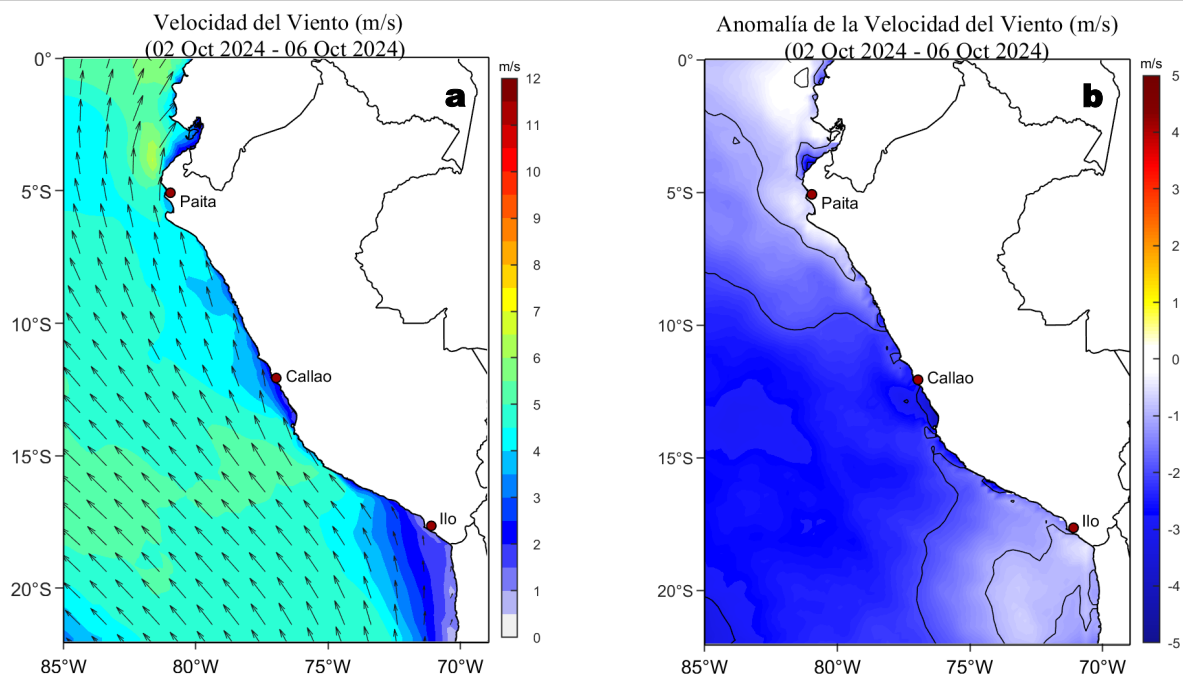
Velocidad del Viento (m/s)
(02 Oct 2024 - 06 Oct 2024)

a

m/s
12
11
10
9
8
7
6
5
4
3
2
1
0

0°
5°S
10°S
15°S
20°S

Paita
Callao
Ilo

85°W 80°W 75°W 70°W

Anomalía de la Velocidad del Viento (m/s)
(02 Oct 2024 - 06 Oct 2024)

b

m/s
5
4
3
2
1
0
-1
-2
-3
-4
-5

0°
5°S
10°S
15°S
20°S

Paita
Callao
Ilo

85°W 80°W 75°W 70°W